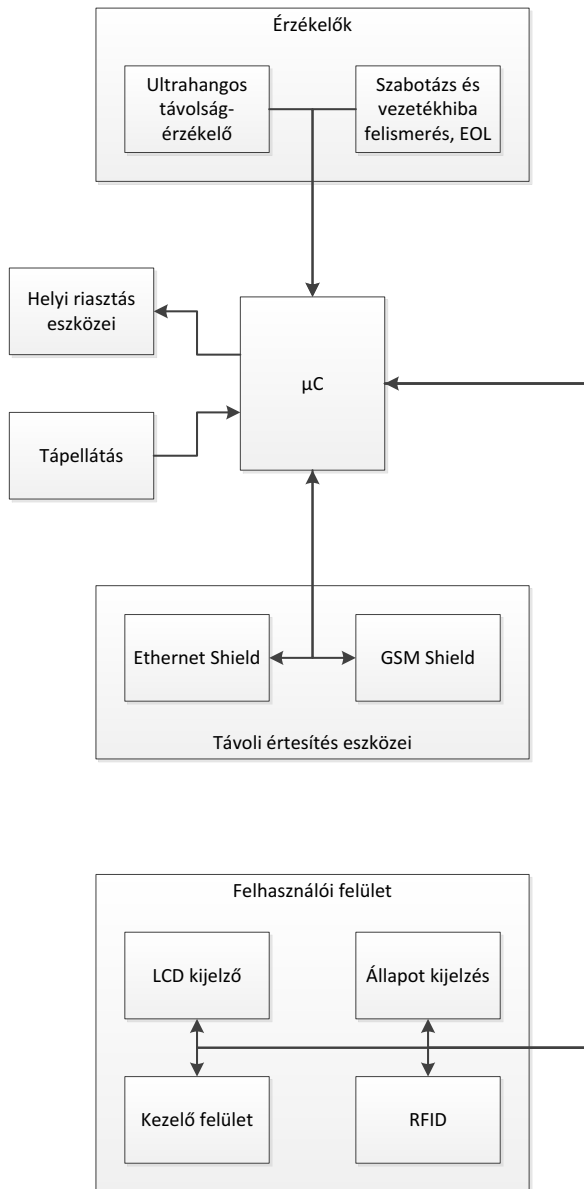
Érzékelők

Ultrahangos távolság-érzékelő

Szabotázs és vezetékhiba felismerés, EOL

Helyi riasztás eszközei

μC

Tápellátás

Ethernet Shield

GSM Shield

Távoli értesítés eszközei

Felhasználói felület

LCD kijelző

Állapot kijelzés

Kezelő felület

RFID